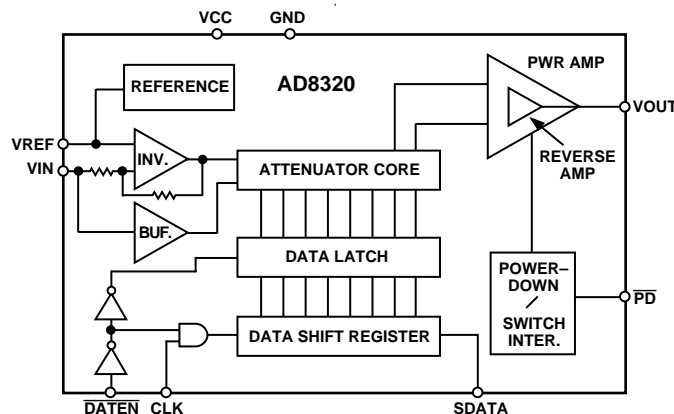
VCC GND

REFERENCE

AD8320

PWR AMP

VOUT

VREF

VIN

INV.

ATTENUATOR CORE

REVERSE AMP

BUF.

DATA LATCH

POWER–DOWN

SWITCH INTER.

$\overline{PD}$

DATA SHIFT REGISTER

$\overline{DATEN}$ CLK SDATA